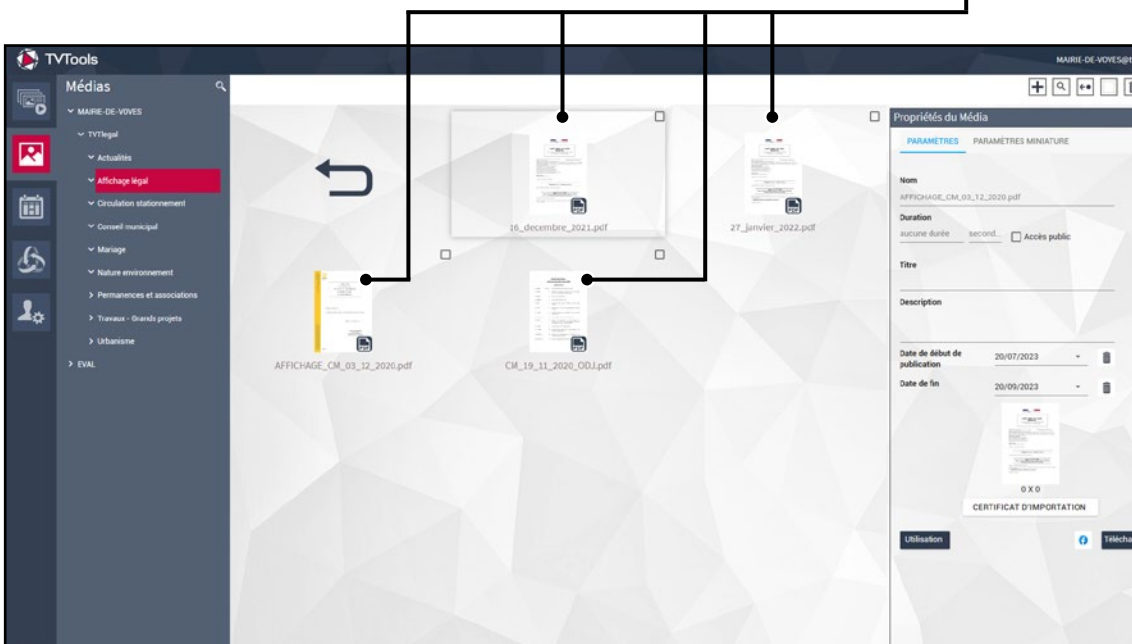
TVTools

MAIRIE-DE-VOYES@

Médias

MAIRIE-DE-VOYES

TYTlegal

Actualités

Affichage légal

Circulation stationnement

Conseil municipal

Mariage

Nature environnement

Permanences et associations

Travaux - Grands projets

Urbanisme

EVAL

16_decembre_2021.pdf

27_janvier_2022.pdf

AFFICHAGE_CM_03_12_2020.pdf

CM_19_11_2020_ODJ.pdf

Propriétés du Média

PARAMETRES PARAMÈTRES MINIATURE

Nom

AFFICHAGE_CM_03_12_2020.pdf

Duration

aucune durée second... Accès public

Titre

Description

Date de début de publication 20/07/2023

Date de fin 20/09/2023

0 X 0

CERTIFICAT D'IMPORTATION

Utilisation

Télécha